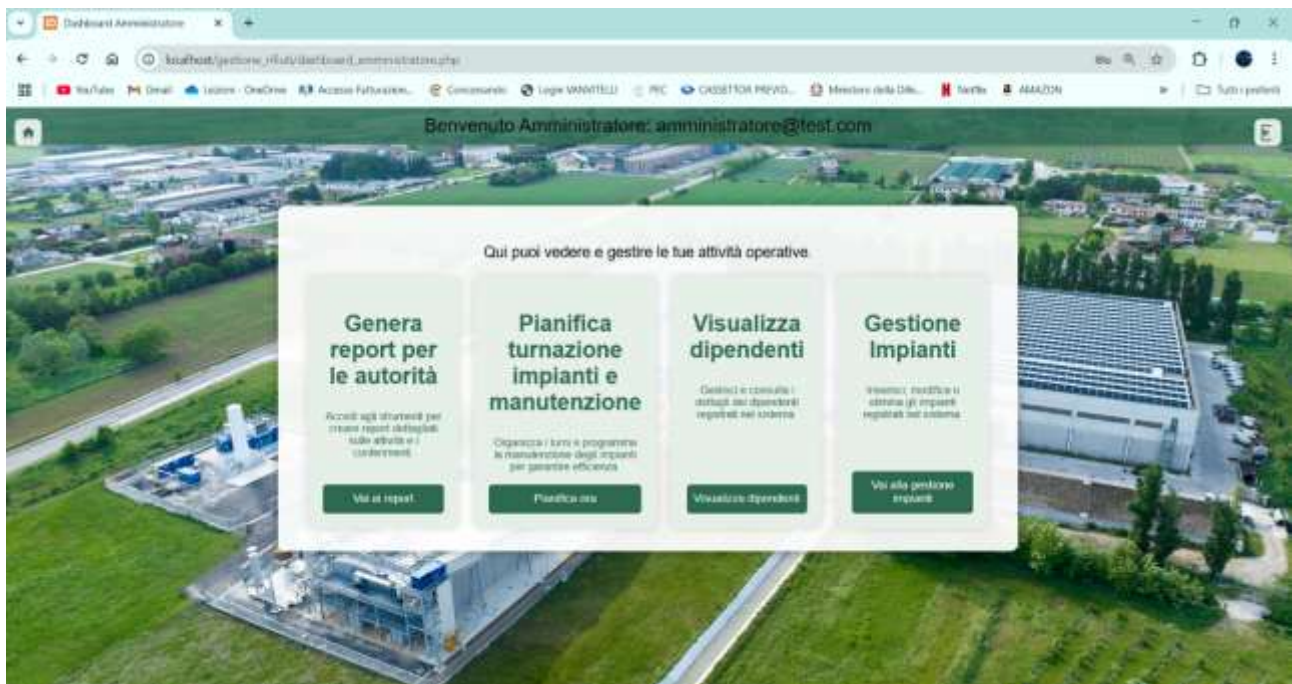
Dashboard Amministratore

localhost/gestione_rifiuti/dashboard_amministratore.php

YouTube Gmail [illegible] Accesso Fatturazion... Concessionario Login VANVITELLI PEC CASSETTO PREVID... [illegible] Netflix AMAZON

Tutti i preferiti

Benvenuto Amministratore: amministratore@test.com

Qui puoi vedere e gestire le tue attività operative.

Genera report per le autorità

Accedi agli strumenti per creare report dettagliati sulle attività e i conferimenti.

Vai ai report

Pianifica turnazione impianti e manutenzione

Organizza i turni e programma la manutenzione degli impianti per garantire efficienza.

Pianifica ora

Visualizza dipendenti

Gestisci e consulta i dettagli dei dipendenti registrati nel sistema.

Visualizza dipendenti

Gestione Impianti

Inserisci, modifica o elimina gli impianti registrati nel sistema.

Vai alla gestione impianti